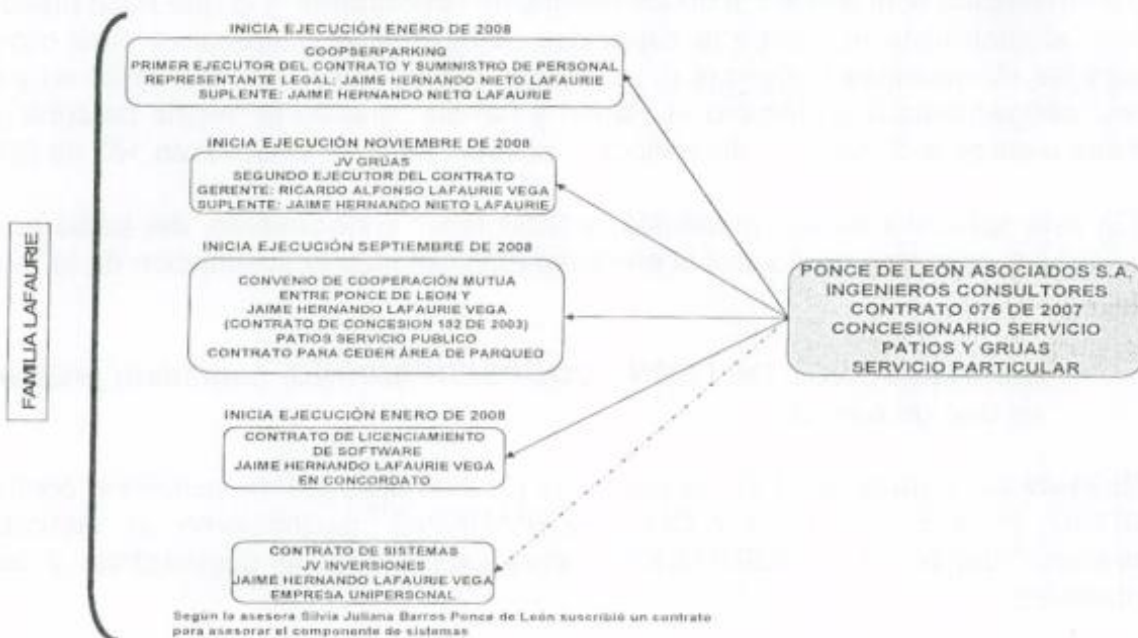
FAMILIA LAFAURIE

INICIA EJECUCIÓN ENERO DE 2008

COOPSERPARKING
PRIMER EJECUTOR DEL CONTRATO Y SUMINISTRO DE PERSONAL
REPRESENTANTE LEGAL; JAIME HERNANDO NIETO LAFAURIE
SUPLENTE: JAIME HERNANDO NIETO LAFAURIE

INICIA EJECUCIÓN NOVIEMBRE DE 2008

JV GRUAS
SEGUNDO EJECUTOR DEL CONTRATO
GERENTE: RICARDO ALFONSO LAFAURIE VEGA
SUPLENTE: JAIME HERNANDO NIETO LAFAURIE

INICIA EJECUCIÓN SEPTIEMBRE DE 2008

CONVENIO DE COOPERACIÓN MUTUA
ENTRE PONCE DE LEON Y
JAIME HERNANDO LAFAURIE VEGA
(CONTRATO DE CONCESION 182 DE 2003)
PATIOS SERVICIO PUBLICO
CONTRATO PARA CEDER ÁREA DE PARQUEO

INICIA EJECUCIÓN ENERO DE 2008

CONTRATO DE LICENCIAMIENTO
DE SOFTWARE
JAIME HERNANDO LAFAURIE VEGA
EN CONCORDATO

CONTRATO DE SISTEMAS
JV INVERSIONES
JAIME HERNANDO LAFAURIE VEGA
EMPRESA UNIPERSONAL

Segun la asesora Silvia Juliana Barros Ponce de León suscribió un contrato para asesorar el componente de sistemas

PONCE DE LEÓN ASOCIADOS S.A.
INGENIEROS CONSULTORES
CONTRATO 076 DE 2007
CONCESIONARIO SERVICIO
PATIOS Y GRUAS
SERVICIO PARTICULAR